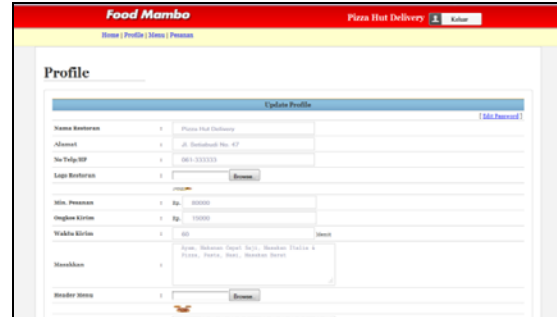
Food Mambo

Pizza Hut Delivery Keluar

Home | Profile | Menu | Pesanan

Profile

Update Profile

[ Edit Password ]

| | | |
|---|---|---|
| Nama Restoran | : | Pizza Hut Delivery |
| Alamat | : | Jl. Setiabudi No. 47 |
| No Telp/HP | : | 081-333333 |
| Logo Restoran | : | Browse... |
| Min. Pesanan | : | Rp. 80000 |
| Ongkos Kirim | : | Rp. 10000 |
| Waktu Kirim | : | 60 Menit |
| Masakan | : | Ayam, Makanan Cepat Saji, Masakan Italia & Pizza, Pasta, Roti, Masakan Barat |
| Header Menu | : | Browse... |